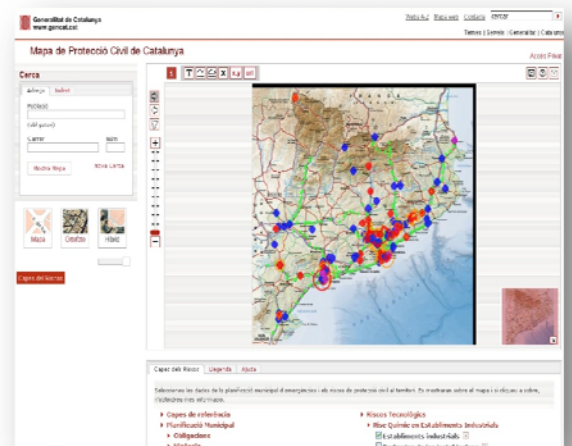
Generalitat de Catalunya
www.gencat.cat

Web A-Z | Mapa web | Contacte | cercar

Tràmits | Serveis | Generalitat | Catalunya

Mapa de Protecció Civil de Catalunya

Accés Privat

Cerca

Adreça | Indret

Població

(ull gencat)

Carrer

Núm.

Mostra Mapa

Nova Cerca

Mapa | Ortofoto | Híbrid

Capes del Riscos

Capes dels Riscos | Llegenda | Ajuda

Seleccioneu les dades de la planificació municipal d'emergències i els riscos de protecció civil al territori. Es mostraran sobre el mapa i si cliqueu a sobre, n'obtindreu més informació.

Capes de referència

Planificació Municipal

Obligacions

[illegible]

Riscos Tecnològics

Risc Químic en Establiments Industrials

Establiments industrials

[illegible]